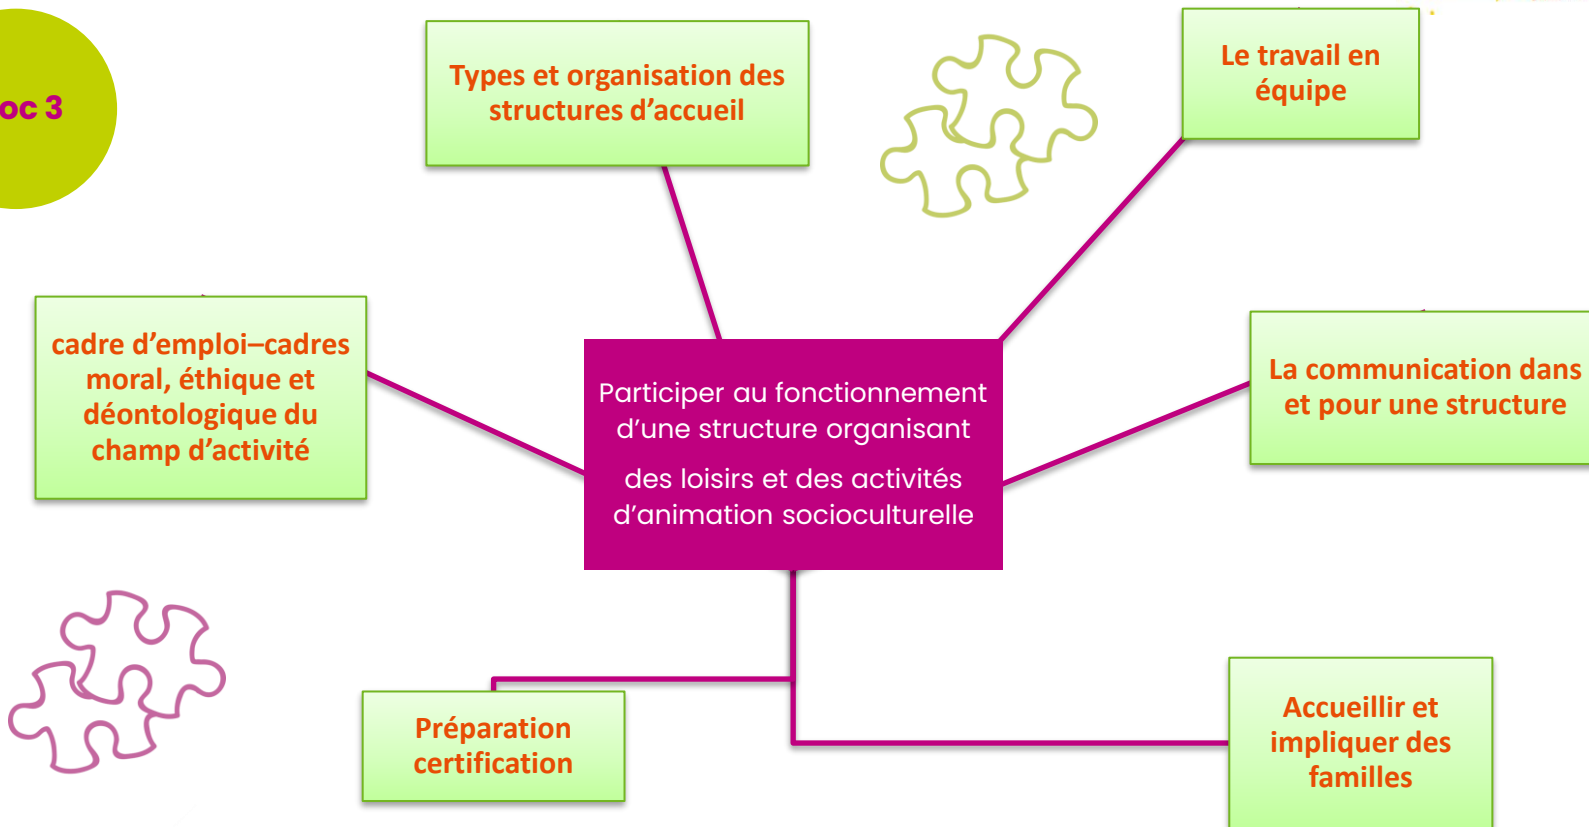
oc 3

Types et organisation des structures d'accueil

Le travail en équipe

cadre d'emploi–cadres moral, éthique et déontologique du champ d'activité

Participer au fonctionnement d'une structure organisant

des loisirs et des activités d'animation socioculturelle

La communication dans et pour une structure

Préparation certification

Accueillir et impliquer des familles